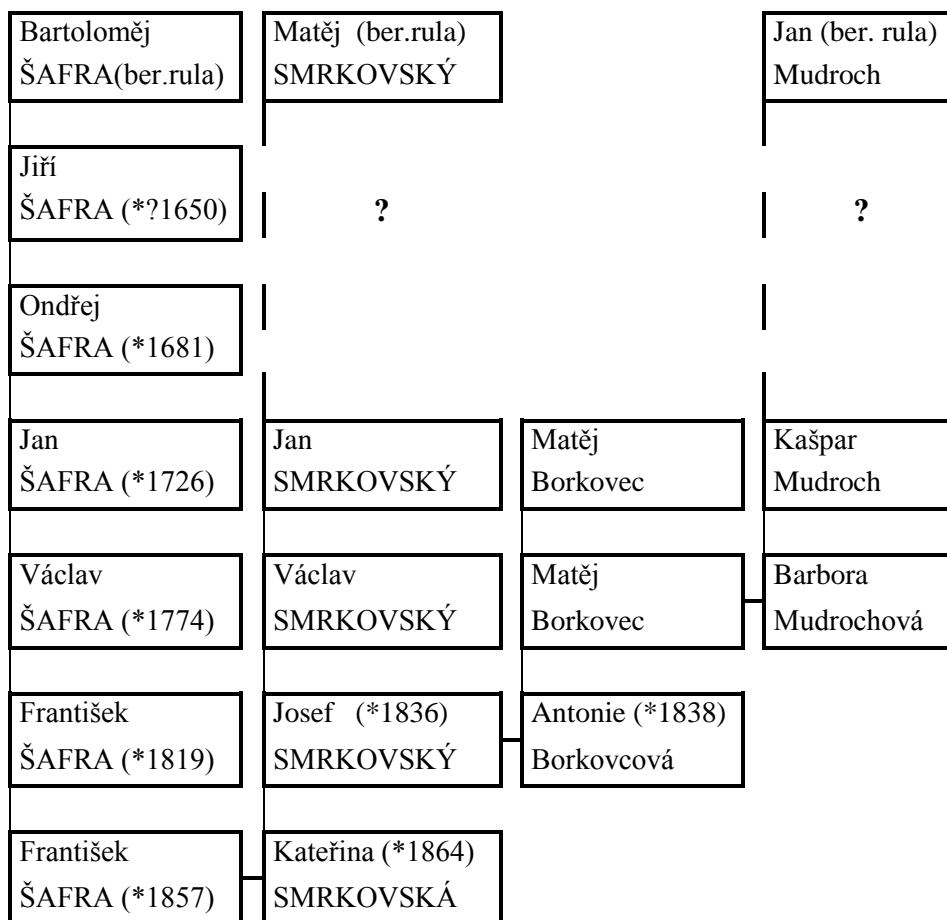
Bartoloměj
ŠAFRA(ber.rula)

Matěj (ber.rula)
SMRKOVSKÝ

Jan (ber. rula)
Mudroch

Jiří
ŠAFRA (*?1650)

?

?

Ondřej
ŠAFRA (*1681)

Jan
ŠAFRA (*1726)

Jan
SMRKOVSKÝ

Matěj
Borkovec

Kašpar
Mudroch

Václav
ŠAFRA (*1774)

Václav
SMRKOVSKÝ

Matěj
Borkovec

Barbora
Mudrochová

František
ŠAFRA (*1819)

Josef (*1836)
SMRKOVSKÝ

Antonie (*1838)
Borkovcová

František
ŠAFRA (*1857)

Kateřina (*1864)
SMRKOVSKÁ